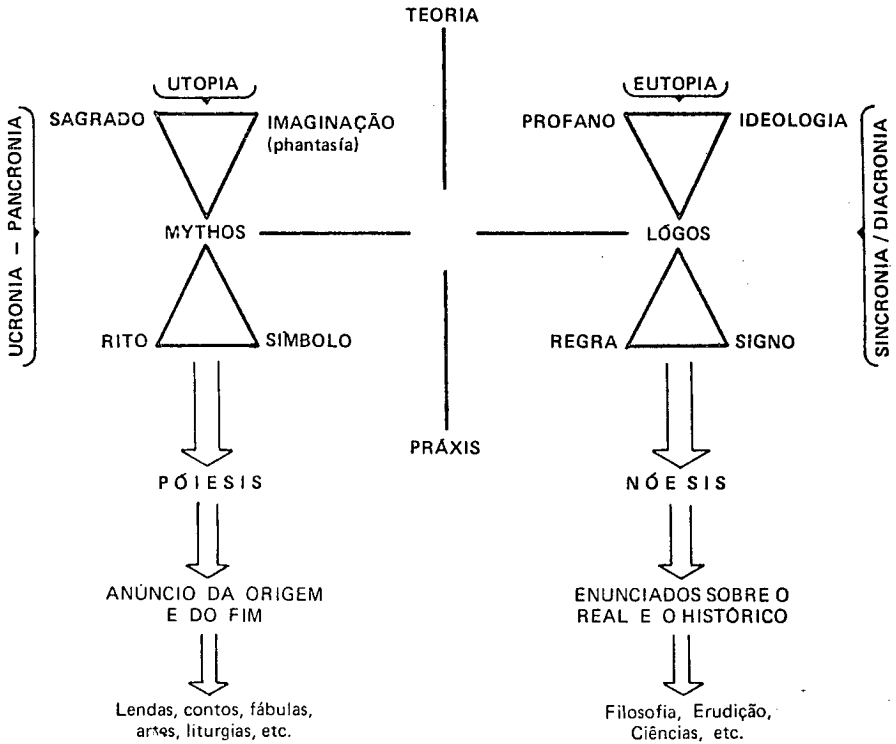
TEORIA

UCRONIA – PANCRONIA

UTOPIA

SAGRADO

IMAGINAÇÃO (phantasía)

MYTHOS

RITO

SÍMBOLO

PÓIESIS

ANÚNCIO DA ORIGEM E DO FIM

Lendas, contos, fábulas, artes, liturgias, etc.

PRÁXIS

EUTOPIA

PROFANO

IDEOLOGIA

LÓGOS

REGRA

SIGNO

NÓESIS

ENUNCIADOS SOBRE O REAL E O HISTÓRICO

Filosofia, Erudição, Ciências, etc.

SINCRONIA / DIACRONIA